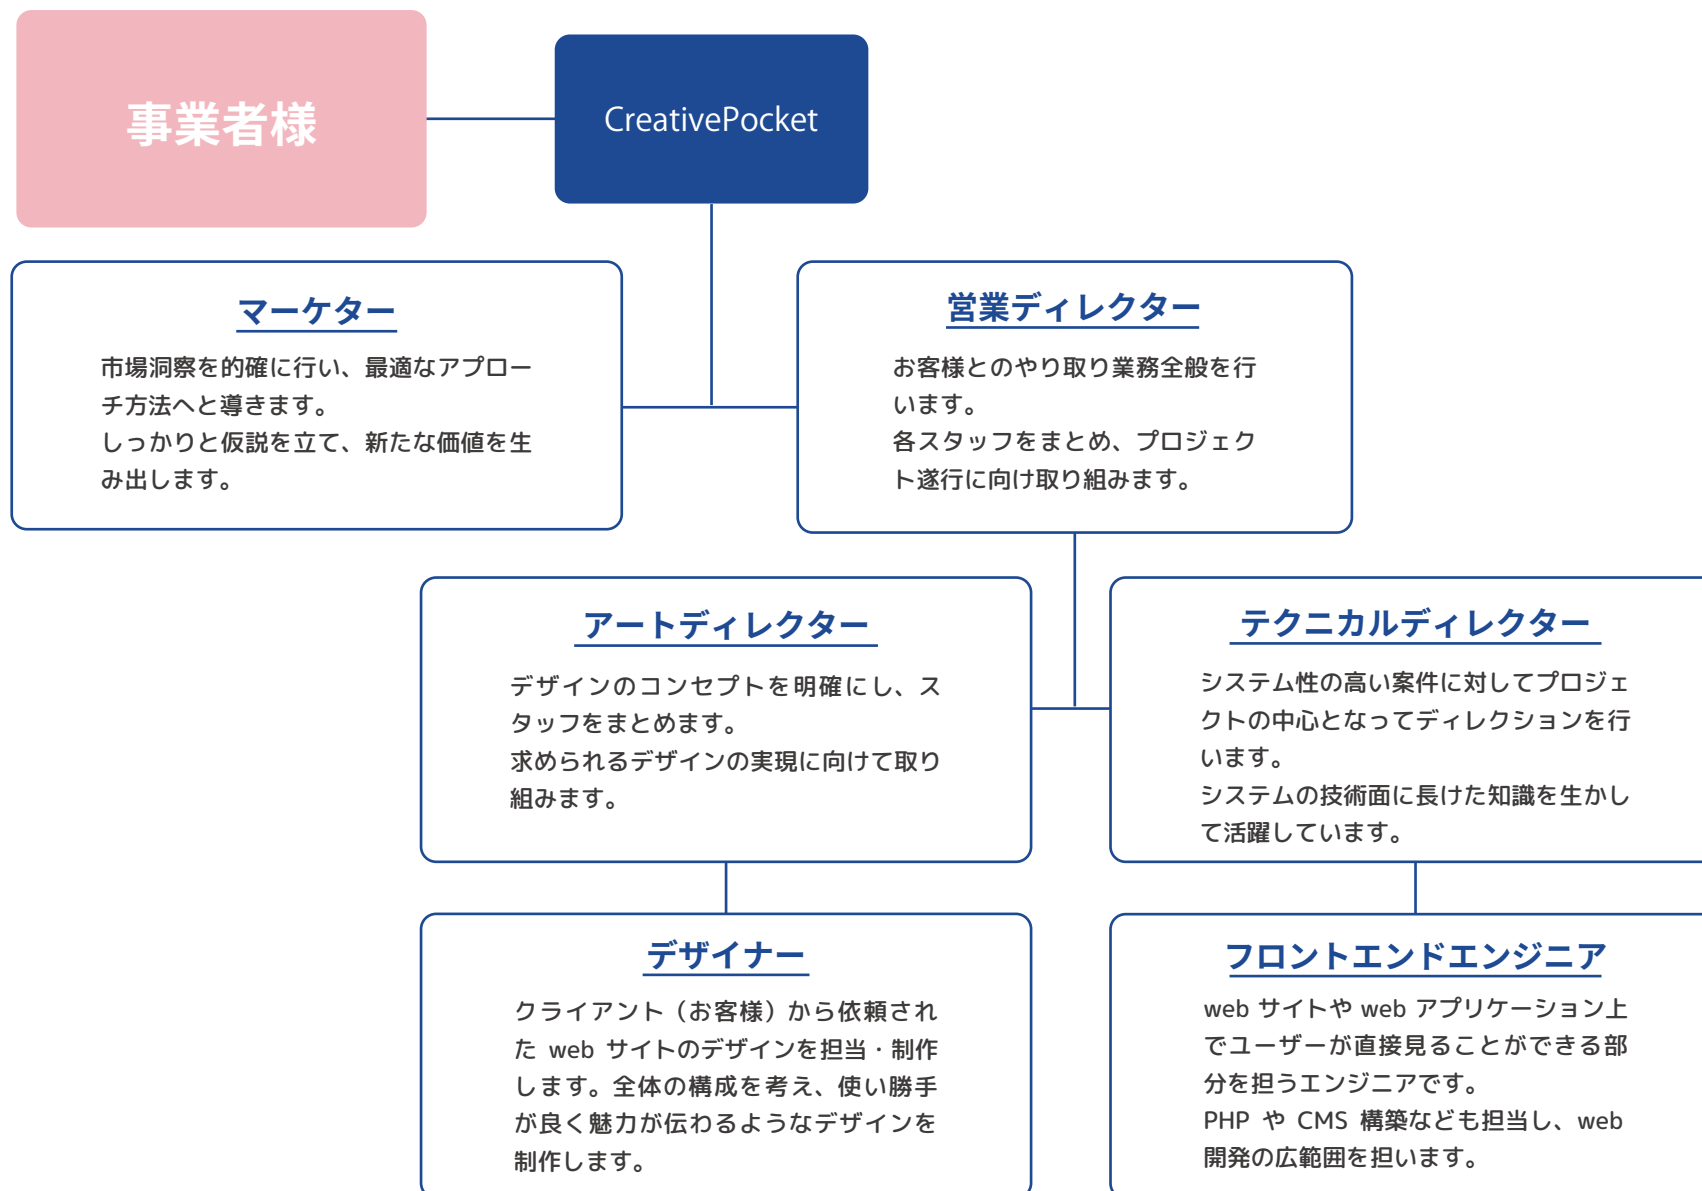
事業者様

CreativePocket

マーケター

市場洞察を的確に行い、最適なアプローチ方法へと導きます。
しっかりと仮説を立て、新たな価値を生み出します。

営業ディレクター

お客様とのやり取り業務全般を行います。
各スタッフをまとめ、プロジェクト遂行に向け取り組みます。

アートディレクター

デザインのコンセプトを明確にし、スタッフをまとめます。
求められるデザインの実現に向けて取り組みます。

テクニカルディレクター

システム性の高い案件に対してプロジェクトの中心となってディレクションを行います。
システムの技術面に長けた知識を生かして活躍しています。

デザイナー

クライアント（お客様）から依頼された web サイトのデザインを担当・制作します。全体の構成を考え、使い勝手が良く魅力が伝わるようなデザインを制作します。

フロントエンドエンジニア

web サイトや web アプリケーション上でユーザーが直接見ることができる部分を担うエンジニアです。
PHP や CMS 構築なども担当し、web 開発の広範囲を担います。